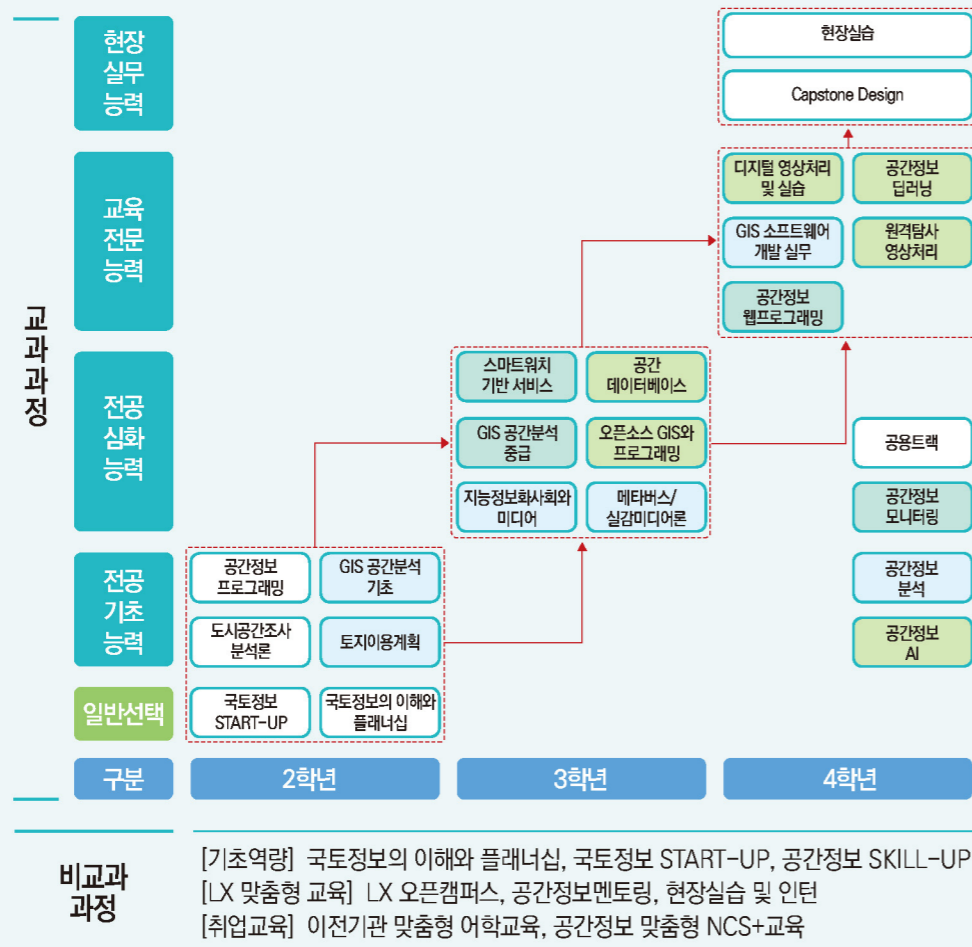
교과과정

현장 실무 능력

현장실습

Capstone Design

교육 전문 능력

디지털 영상처리 및 실습

공간정보 딥러닝

GIS 소프트웨어 개발 실무

원격탐사 영상처리

공간정보 웹프로그래밍

전공 심화 능력

스마트워치 기반 서비스

공간 데이터베이스

GIS 공간분석 중급

오픈소스 GIS와 프로그래밍

지능정보화사회와 미디어

메타버스/ 실감미디어론

공용트랙

공간정보 모니터링

전공 기초 능력

공간정보 프로그래밍

GIS 공간분석 기초

도시공간조사 분석론

토지이용계획

공간정보 분석

공간정보 AI

일반선택

국토정보 START-UP

국토정보의 이해와 플래너십

구분

2학년

3학년

4학년

비교과 과정

[기초역량] 국토정보의 이해와 플래너십, 국토정보 START-UP, 공간정보 SKILL-UP
[LX 맞춤형 교육] LX 오픈캠퍼스, 공간정보멘토링, 현장실습 및 인턴
[취업교육] 이전기관 맞춤형 어학교육, 공간정보 맞춤형 NCS+교육